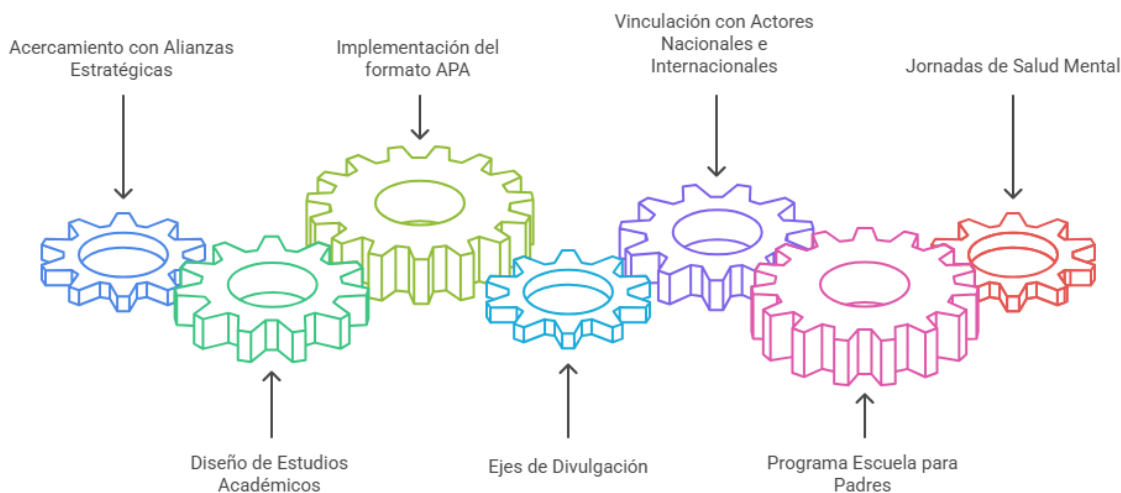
Acercamiento con Alianzas Estratégicas

Implementación del formato APA

Vinculación con Actores Nacionales e Internacionales

Jornadas de Salud Mental

Diseño de Estudios Académicos

Ejes de Divulgación

Programa Escuela para Padres